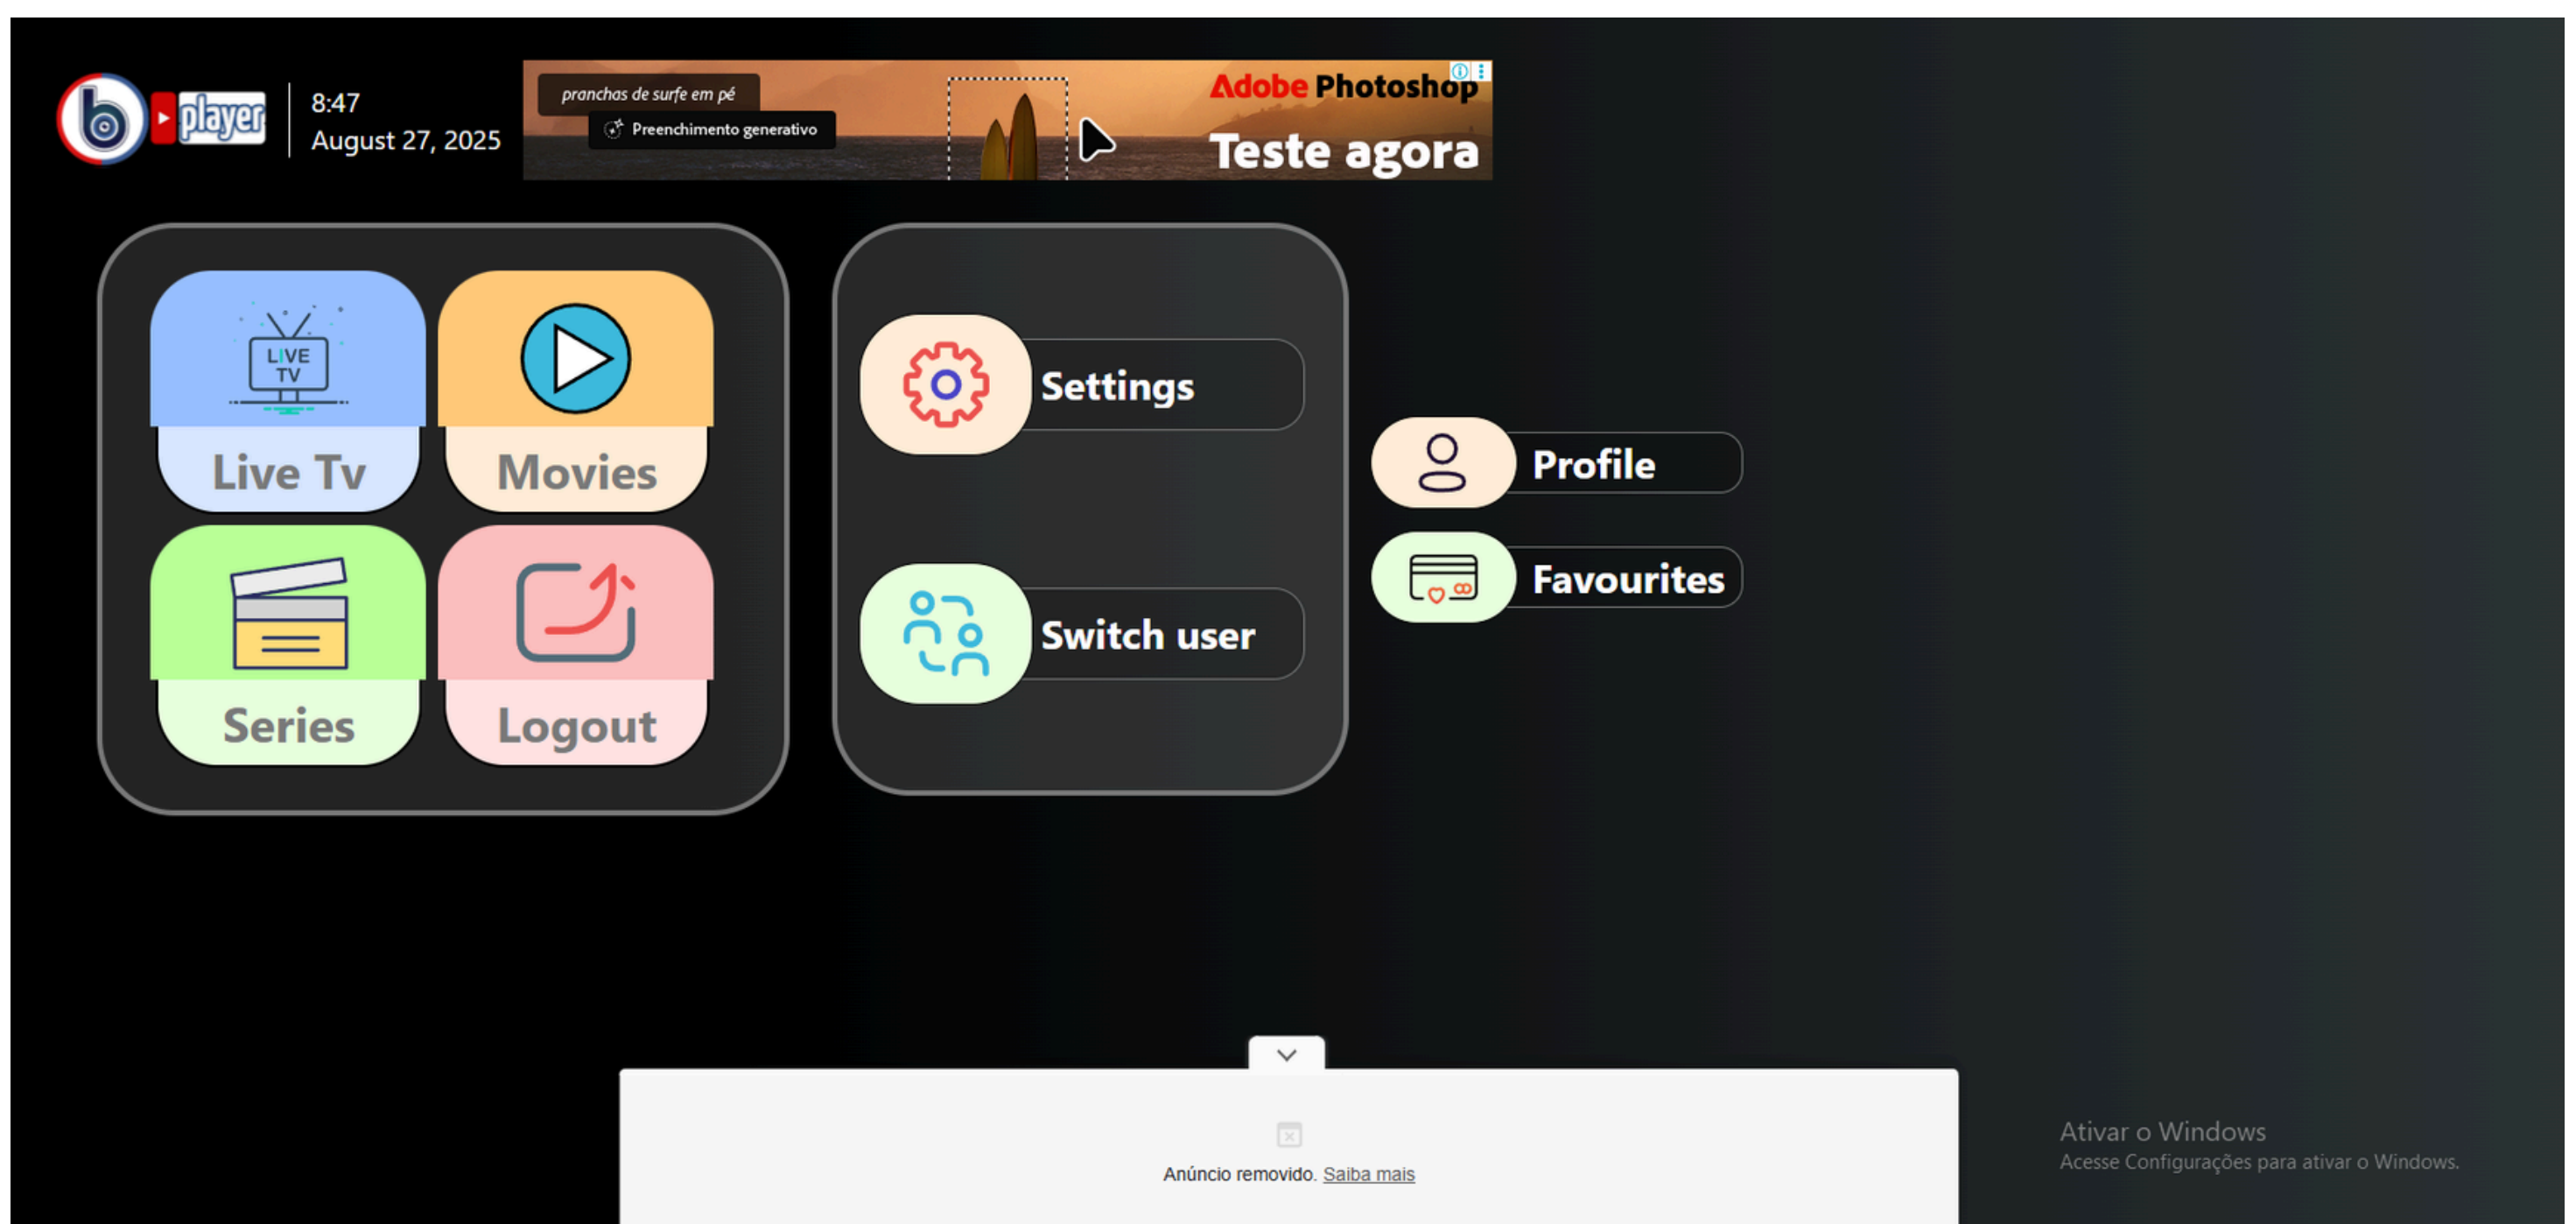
b player

8:47
August 27, 2025

pranchas de surfe em pé
Preenchimento generativo
Adobe Photoshop
Teste agora

LIVE TV
Live Tv

Movies

Series

Logout

Settings

Switch user

Profile

Favourites

Anúncio removido. Saiba mais

Ativar o Windows
Acesse Configurações para ativar o Windows.